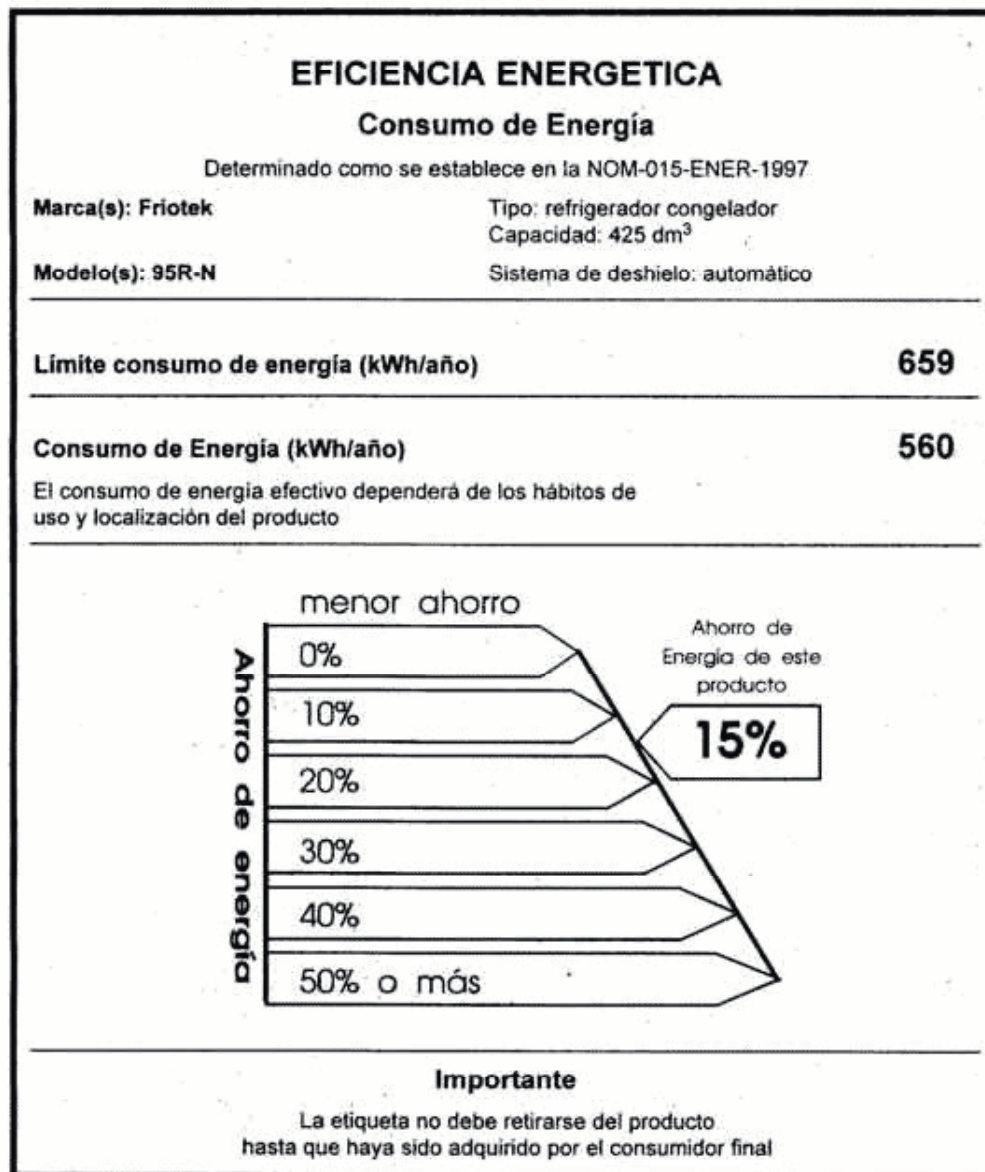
EFICIENCIA ENERGETICA

Consumo de Energía

Determinado como se establece en la NOM-015-ENER-1997

Marca(s): Friotek

Tipo: refrigerador congelador
Capacidad: 425 dm$^3$

Modelo(s): 95R-N

Sistema de deshielo: automático

Límite consumo de energía (kWh/año) 659

Consumo de Energía (kWh/año) 560

El consumo de energía efectivo dependerá de los hábitos de uso y localización del producto

menor ahorro

Ahorro de energía

0%

10%

20%

30%

40%

50% o más

Ahorro de Energía de este producto

15%

Importante

La etiqueta no debe retirarse del producto hasta que haya sido adquirido por el consumidor final